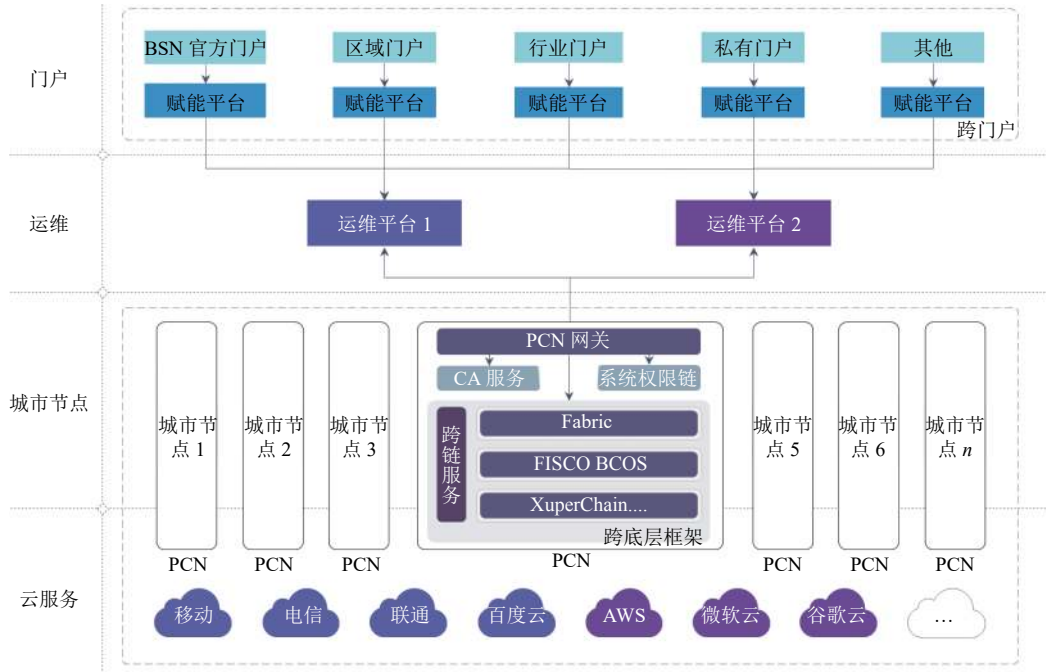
门户

BSN 官方门户
赋能平台

区域门户
赋能平台

行业门户
赋能平台

私有门户
赋能平台

其他
赋能平台

跨门户

运维

运维平台 1

运维平台 2

城市节点

城市节点 1
PCN

城市节点 2
PCN

城市节点 3
PCN

PCN 网关
CA 服务
系统权限链
跨链服务
Fabric
FISCO BCOS
XuperChain....
跨底层框架
PCN

城市节点 5
PCN

城市节点 6
PCN

城市节点 $n$
PCN

云服务

移动
电信
联通
百度云
AWS
微软云
谷歌云
...